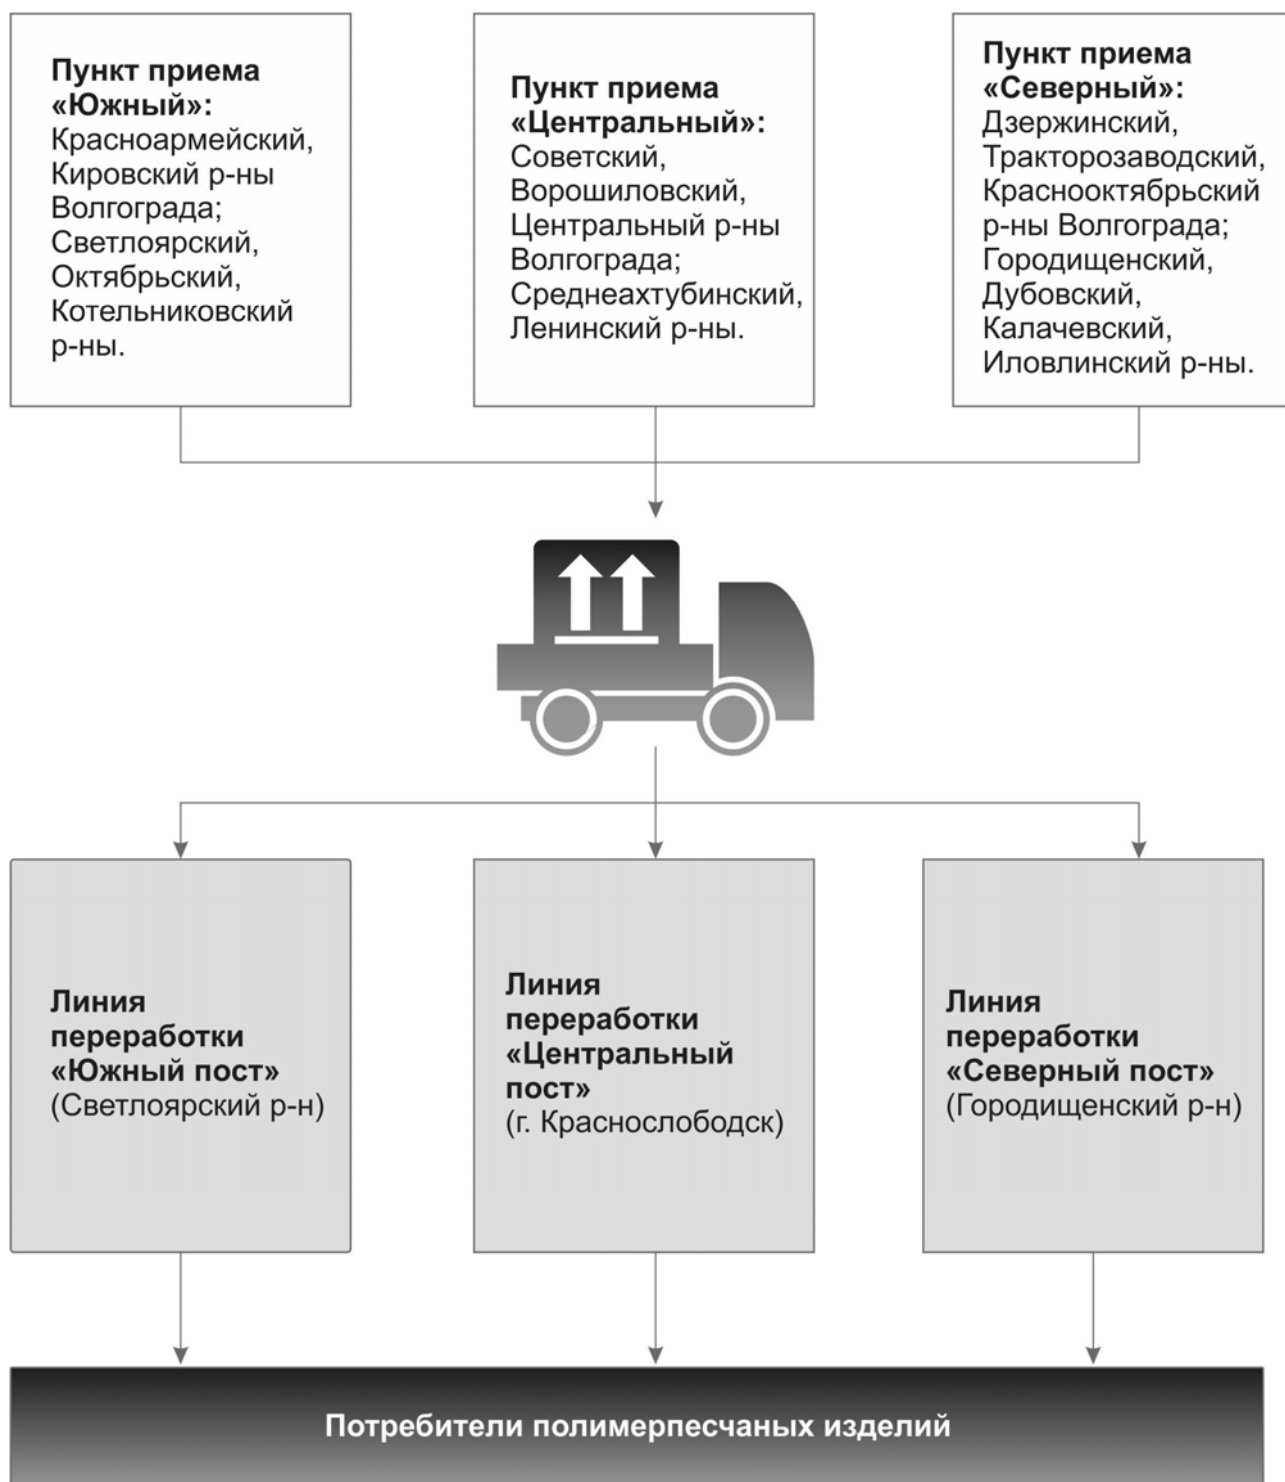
Пункт приема «Южный»: Красноармейский, Кировский р-ны Волгограда; Светлоярский, Октябрьский, Котельниковский р-ны.

Пункт приема «Центральный»: Советский, Ворошиловский, Центральный р-ны Волгограда; Среднеахтубинский, Ленинский р-ны.

Пункт приема «Северный»: Дзержинский, Тракторозаводский, Краснооктябрьский р-ны Волгограда; Городищенский, Дубовский, Калачевский, Иловлинский р-ны.

Линия переработки «Южный пост» (Светлоярский р-н)

Линия переработки «Центральный пост» (г. Краснослободск)

Линия переработки «Северный пост» (Городищенский р-н)

Потребители полимерпесчаных изделий